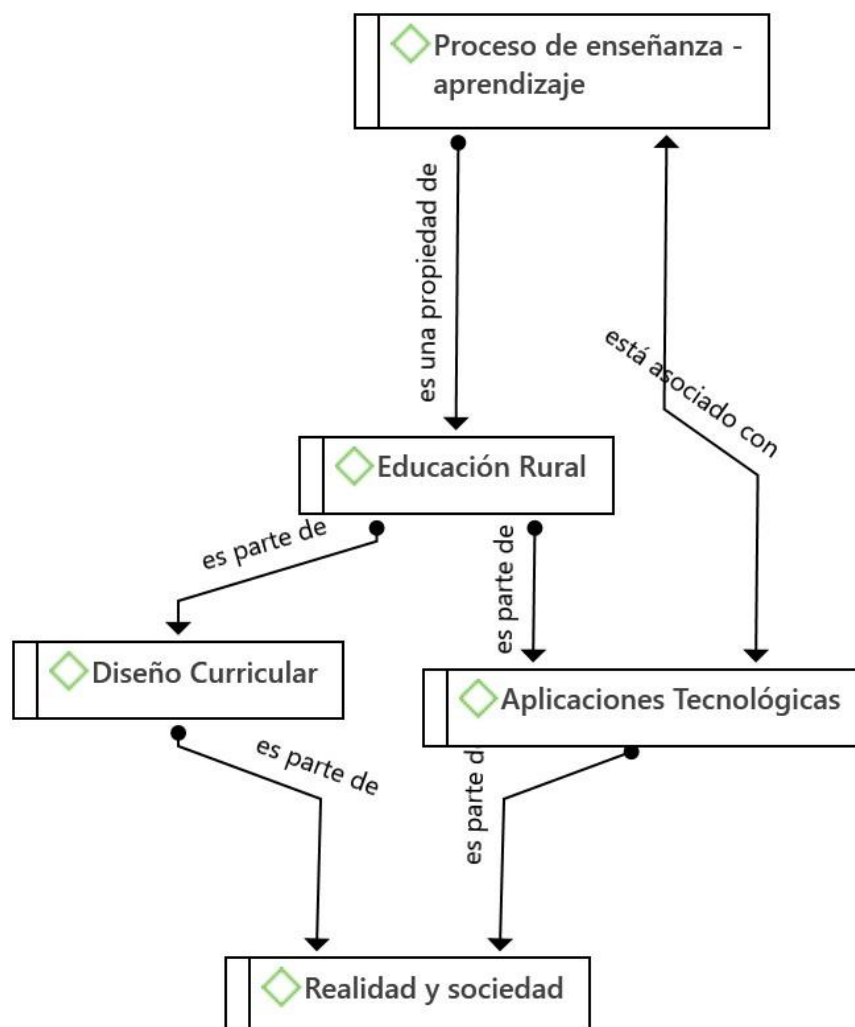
Proceso de enseñanza - aprendizaje

es una propiedad de

está asociado con

Educación Rural

es parte de

es parte de

Diseño Curricular

Aplicaciones Tecnológicas

es parte de

es parte d

Realidad y sociedad